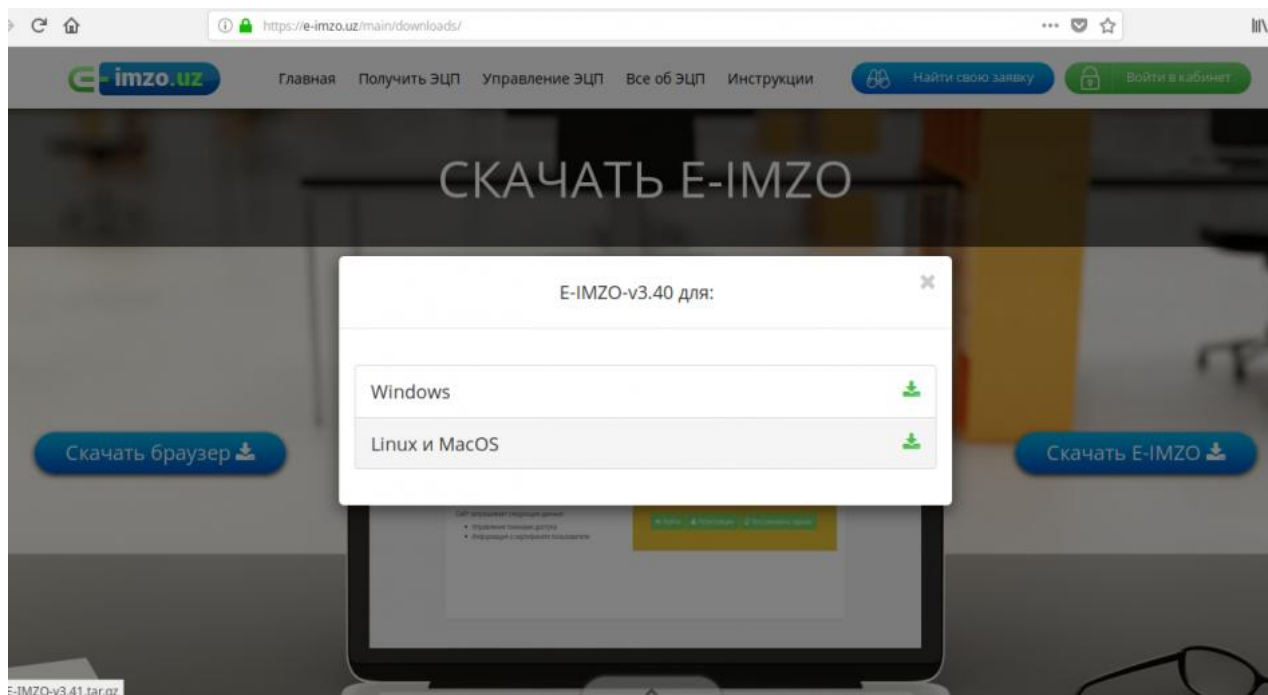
https://e-imzo.uz/main/downloads/

E-imzo.uz

Главная Получить ЭЦП Управление ЭЦП Все об ЭЦП Инструкции

Найти свою заявку

Войти в кабинет

СКАЧАТЬ E-IMZO

E-IMZO-v3.40 для:

×

Windows

Linux и MacOS

Скачать браузер

Скачать E-IMZO

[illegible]

E-IMZO-v3.41.tar.gz